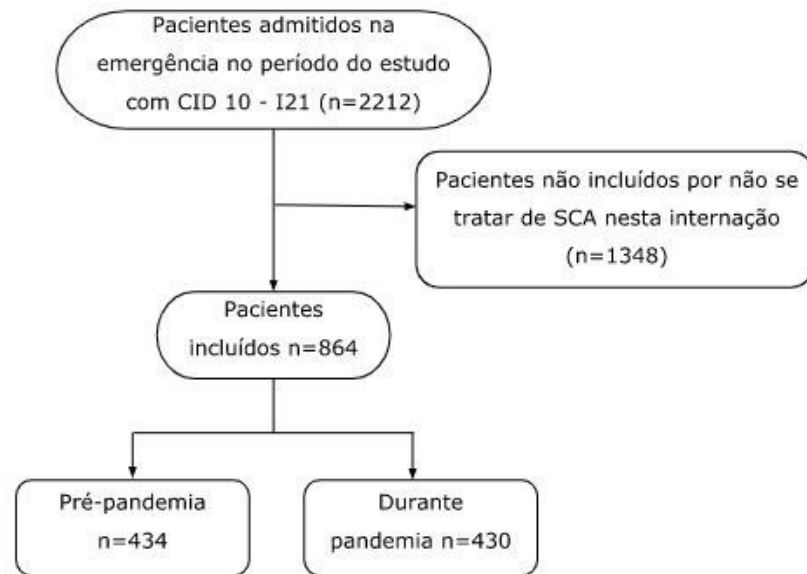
Pacientes admitidos na emergência no período do estudo com CID 10 - I21 (n=2212)

Pacientes não incluídos por não se tratar de SCA nesta internação (n=1348)

Pacientes incluídos n=864

Pré-pandemia n=434

Durante pandemia n=430